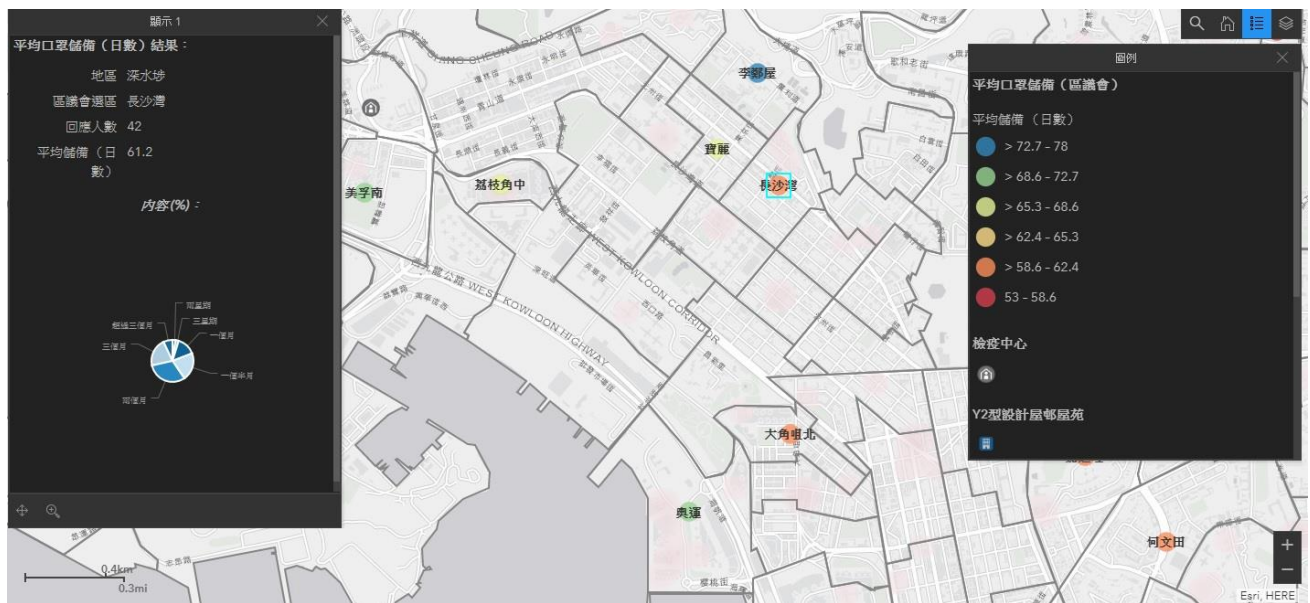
顯示 1

平均口罩儲備（日數）結果：

地區 深水埗

區議會選區 長沙灣

回應人數 42

平均儲備（日數） 61.2

內容(%)：

兩星期
三星期
一個月
一個半月
兩個月
三個月
超過三個月

0.4km
0.3mi

CHEUNG SHA WAN ROAD
WEST KOWLOON CORRIDOR
WEST KOWLOON HIGHWAY
西九龍公路

李鄭屋
寶麗
長沙灣
美孚南
荔枝角中
大角咀北
奧運
何文田

Esri, HERE

圖例

平均口罩儲備（區議會）

平均儲備 （日數）

> 72.7 - 78
> 68.6 - 72.7
> 65.3 - 68.6
> 62.4 - 65.3
> 58.6 - 62.4
53 - 58.6

檢疫中心

Y2型設計居屋屋苑